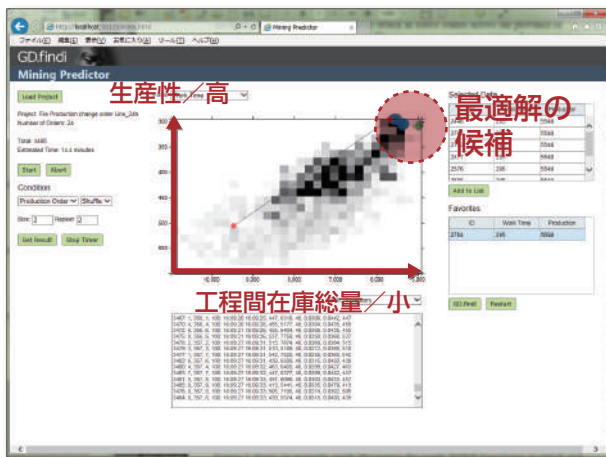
http://localhost/ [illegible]
Mining Predictor
ファイル(F) 編集(E) 表示(V) お気に入り(A) ツール(T) ヘルプ(H)
GD.findi
Mining Predictor
生産性／高
最適解の候補
Load Project
Project: File Production change order Line_2ds
Number of Orders: 24
Total: 5445
Estimated Time: 1x.x minutes
Start
Abort
Condition
Production Order
Shuffle
Size: 3
Repeat: 2
Get Result
Stop Timer
Selected Data
5544
5544
5544
5544
2576
5544
Add to List
Favorites
| ID | Work Time | Production |
|---|---|---|
| 278x | 246 | 5558 |
GD.findi
Restart
工程間在庫総量／小
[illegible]